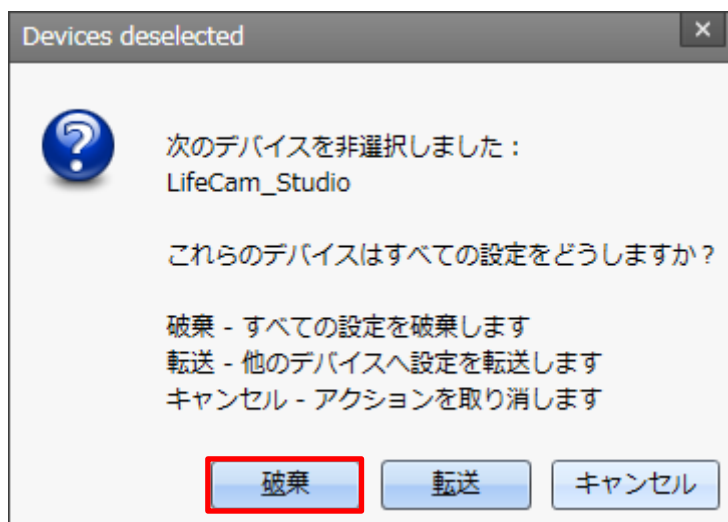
Devices deselected

次のデバイスを非選択しました：
LifeCam_Studio

これらのデバイスはすべての設定をどうしますか？

破棄 - すべての設定を破棄します
転送 - 他のデバイスへ設定を転送します
キャンセル - アクションを取り消します

破棄
転送
キャンセル